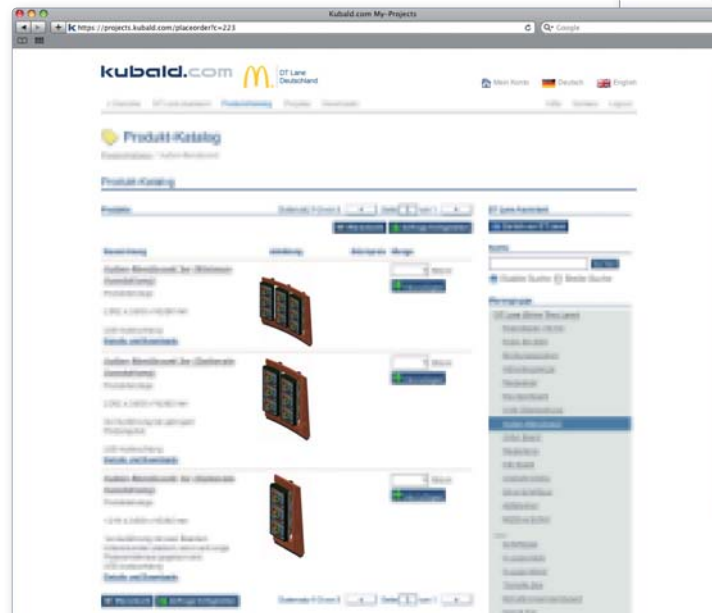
Kubald.com My-Projects

https://projects.kubald.com/placeorder?c=223

Google

kubald.com

DT Lane Deutschland

Mein Konto

Deutsch

English

Produkt-Katalog

Produkt-Katalog

Produkte

Seite

von 1

DT Lane Farbkarte

Suche

Suchen

Einfache Suche

Breite Suche

Bezeichnung

Abbildung

Menge

Warenkorb

Warenkorb

Warenkorb

Details und Downloads

Details und Downloads

Details und Downloads

Seite

von 1